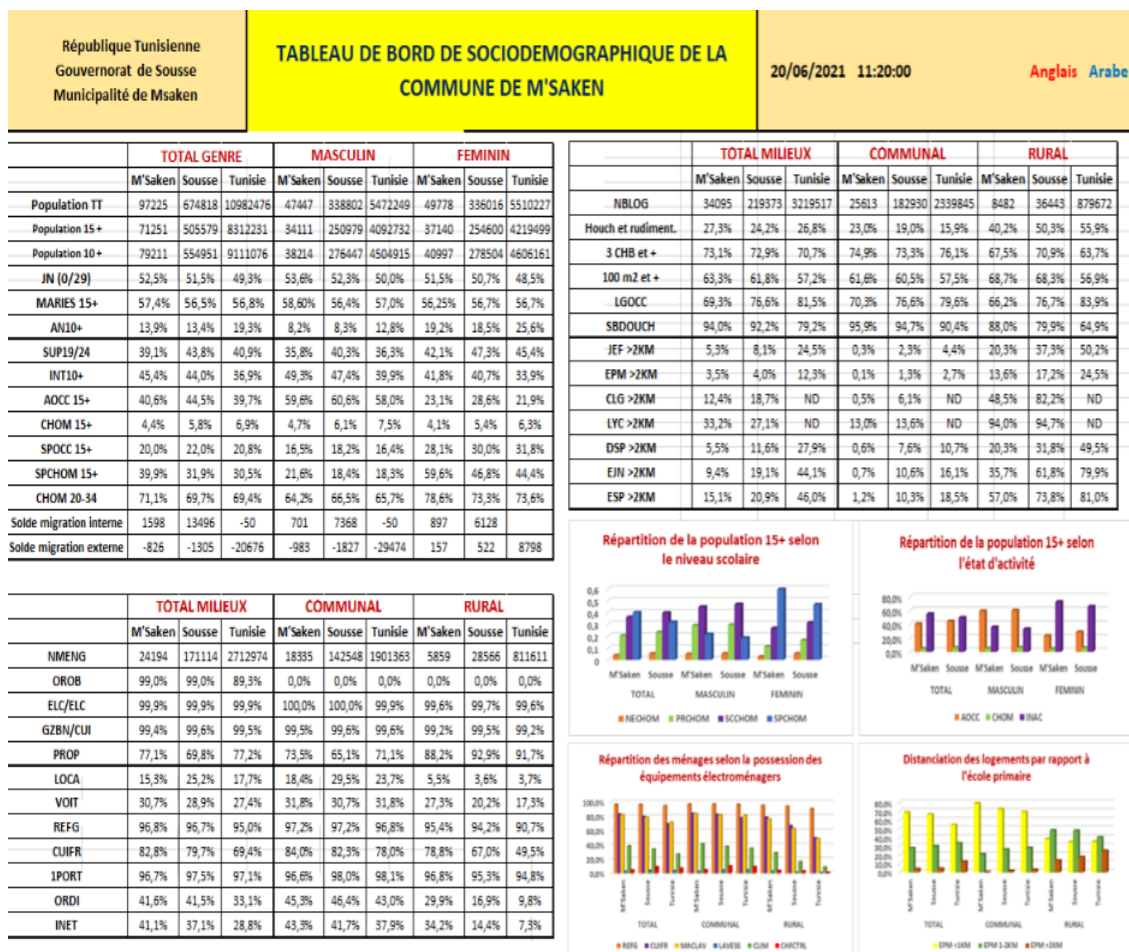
République Tunisienne
Gouvernorat de Sousse
Municipalité de Msaken

TABLEAU DE BORD DE SOCIODEMOGRAPHIQUE DE LA COMMUNE DE M'SAKEN

20/06/2021 11:20:00

Anglais Arabe

| | TOTAL GENRE | | | MASCULIN | | | FEMININ | | |
|---|---|---|---|---|---|---|---|---|---|
| | M'Saken | Sousse | Tunisie | M'Saken | Sousse | Tunisie | M'Saken | Sousse | Tunisie |
| Population TT | 97225 | 674818 | 10982476 | 47447 | 338802 | 5472249 | 49778 | 336016 | 5510227 |
| Population 15 + | 71251 | 505579 | 8312231 | 34111 | 250979 | 4092732 | 37140 | 254600 | 4219499 |
| Population 10 + | 79211 | 554951 | 9111076 | 38214 | 276447 | 4504915 | 40997 | 278504 | 4606161 |
| JN (0/29) | 52,5% | 51,5% | 49,3% | 53,6% | 52,3% | 50,0% | 51,5% | 50,7% | 48,5% |
| MARIES 15+ | 57,4% | 56,5% | 56,8% | 58,60% | 56,4% | 57,0% | 56,25% | 56,7% | 56,7% |
| AN10+ | 13,9% | 13,4% | 19,3% | 8,2% | 8,3% | 12,8% | 19,2% | 18,5% | 25,6% |
| SUP19/24 | 39,1% | 43,8% | 40,9% | 35,8% | 40,3% | 36,3% | 42,1% | 47,3% | 45,4% |
| INT10+ | 45,4% | 44,0% | 36,9% | 49,3% | 47,4% | 39,9% | 41,8% | 40,7% | 33,9% |
| AOCC 15+ | 40,6% | 44,5% | 39,7% | 59,6% | 60,6% | 58,0% | 23,1% | 28,6% | 21,9% |
| CHOM 15+ | 4,4% | 5,8% | 6,9% | 4,7% | 6,1% | 7,5% | 4,1% | 5,4% | 6,3% |
| SPOCC 15+ | 20,0% | 22,0% | 20,8% | 16,5% | 18,2% | 16,4% | 28,1% | 30,0% | 31,8% |
| SPCHOM 15+ | 39,9% | 31,9% | 30,5% | 21,6% | 18,4% | 18,3% | 59,6% | 46,8% | 44,4% |
| CHOM 20-34 | 71,1% | 69,7% | 69,4% | 64,2% | 66,5% | 65,7% | 78,6% | 73,3% | 73,6% |
| Solde migration interne | 1598 | 13496 | -50 | 701 | 7368 | -50 | 897 | 6128 | |
| Solde migration externe | -826 | -1305 | -20676 | -983 | -1827 | -29474 | 157 | 522 | 8798 |

| | TOTAL MILIEUX | | | COMMUNAL | | | RURAL | | |
|---|---|---|---|---|---|---|---|---|---|
| | M'Saken | Sousse | Tunisie | M'Saken | Sousse | Tunisie | M'Saken | Sousse | Tunisie |
| NBLOG | 34095 | 219373 | 3219517 | 25613 | 182930 | 2339845 | 8482 | 36443 | 879672 |
| Houch et rudiment. | 27,3% | 24,2% | 26,8% | 23,0% | 19,0% | 15,9% | 40,2% | 50,3% | 55,9% |
| 3 CHB et + | 73,1% | 72,9% | 70,7% | 74,9% | 73,3% | 76,1% | 67,5% | 70,9% | 63,7% |
| 100 m2 et + | 63,3% | 61,8% | 57,2% | 61,6% | 60,5% | 57,5% | 68,7% | 68,3% | 56,9% |
| LGOCC | 69,3% | 76,6% | 81,5% | 70,3% | 76,6% | 79,6% | 66,2% | 76,7% | 83,9% |
| SBDOUCH | 94,0% | 92,2% | 79,2% | 95,9% | 94,7% | 90,4% | 88,0% | 79,9% | 64,9% |
| JEF >2KM | 5,3% | 8,1% | 24,5% | 0,3% | 2,3% | 4,4% | 20,3% | 37,3% | 50,2% |
| EPM >2KM | 3,5% | 4,0% | 12,3% | 0,1% | 1,3% | 2,7% | 13,6% | 17,2% | 24,5% |
| CLG >2KM | 12,4% | 18,7% | ND | 0,5% | 6,1% | ND | 48,5% | 82,2% | ND |
| LYC >2KM | 33,2% | 27,1% | ND | 13,0% | 13,6% | ND | 94,0% | 94,7% | ND |
| DSP >2KM | 5,5% | 11,6% | 27,9% | 0,6% | 7,6% | 10,7% | 20,3% | 31,8% | 49,5% |
| EJN >2KM | 9,4% | 19,1% | 44,1% | 0,7% | 10,6% | 16,1% | 35,7% | 61,8% | 79,9% |
| ESP >2KM | 15,1% | 20,9% | 46,0% | 1,2% | 10,3% | 18,5% | 57,0% | 73,8% | 81,0% |

| | TOTAL MILIEUX | | | COMMUNAL | | | RURAL | | |
|---|---|---|---|---|---|---|---|---|---|
| | M'Saken | Sousse | Tunisie | M'Saken | Sousse | Tunisie | M'Saken | Sousse | Tunisie |
| NMENG | 24194 | 171114 | 2712974 | 18335 | 142548 | 1901363 | 5859 | 28566 | 811611 |
| OROB | 99,0% | 99,0% | 89,3% | 0,0% | 0,0% | 0,0% | 0,0% | 0,0% | 0,0% |
| ELC/ELC | 99,9% | 99,9% | 99,9% | 100,0% | 100,0% | 99,9% | 99,6% | 99,7% | 99,6% |
| GZBN/CUI | 99,4% | 99,6% | 99,5% | 99,5% | 99,6% | 99,6% | 99,2% | 99,5% | 99,2% |
| PROP | 77,1% | 69,8% | 77,2% | 73,5% | 65,1% | 71,1% | 88,2% | 92,9% | 91,7% |
| LOCA | 15,3% | 25,2% | 17,7% | 18,4% | 29,5% | 23,7% | 5,5% | 3,6% | 3,7% |
| VOIT | 30,7% | 28,9% | 27,4% | 31,8% | 30,7% | 31,8% | 27,3% | 20,2% | 17,3% |
| REFG | 96,8% | 96,7% | 95,0% | 97,2% | 97,2% | 96,8% | 95,4% | 94,2% | 90,7% |
| CUIFR | 82,8% | 79,7% | 69,4% | 84,0% | 82,3% | 78,0% | 78,8% | 67,0% | 49,5% |
| 1PORT | 96,7% | 97,5% | 97,1% | 96,6% | 98,0% | 98,1% | 96,8% | 95,3% | 94,8% |
| ORDI | 41,6% | 41,5% | 33,1% | 45,3% | 46,4% | 43,0% | 29,9% | 16,9% | 9,8% |
| INET | 41,1% | 37,1% | 28,8% | 43,3% | 41,7% | 37,9% | 34,2% | 14,4% | 7,3% |

Répartition de la population 15+ selon le niveau scolaire

0,6 0,5 0,4 0,3 0,2 0,1 0

M'Saken Sousse M'Saken Sousse M'Saken Sousse
TOTAL MASCULIN FEMININ

NECHOM PRCHOM SCCHOM SPCHOM

Répartition de la population 15+ selon l'état d'activité

80,0% 60,0% 40,0% 20,0% 0,0%

M'Saken Sousse M'Saken Sousse M'Saken Sousse
TOTAL MASCULIN FEMININ

AOCC CHOM INAC

Répartition des ménages selon la possession des équipements électroménagers

100,0% 80,0% 60,0% 40,0% 20,0% 0,0%

M'Saken Sousse Tunisie M'Saken Sousse Tunisie M'Saken Sousse Tunisie
TOTAL COMMUNAL RURAL

REFG CUIFR MACLAV LAVESS CLIM CHFCTRL

Distanciation des logements par rapport à l'école primaire

80,0% 70,0% 60,0% 50,0% 40,0% 30,0% 20,0% 10,0% 0,0%

M'Saken Sousse Tunisie M'Saken Sousse Tunisie M'Saken Sousse Tunisie
TOTAL COMMUNAL RURAL

EPM <1KM EPM 1-2KM EPM >2KM